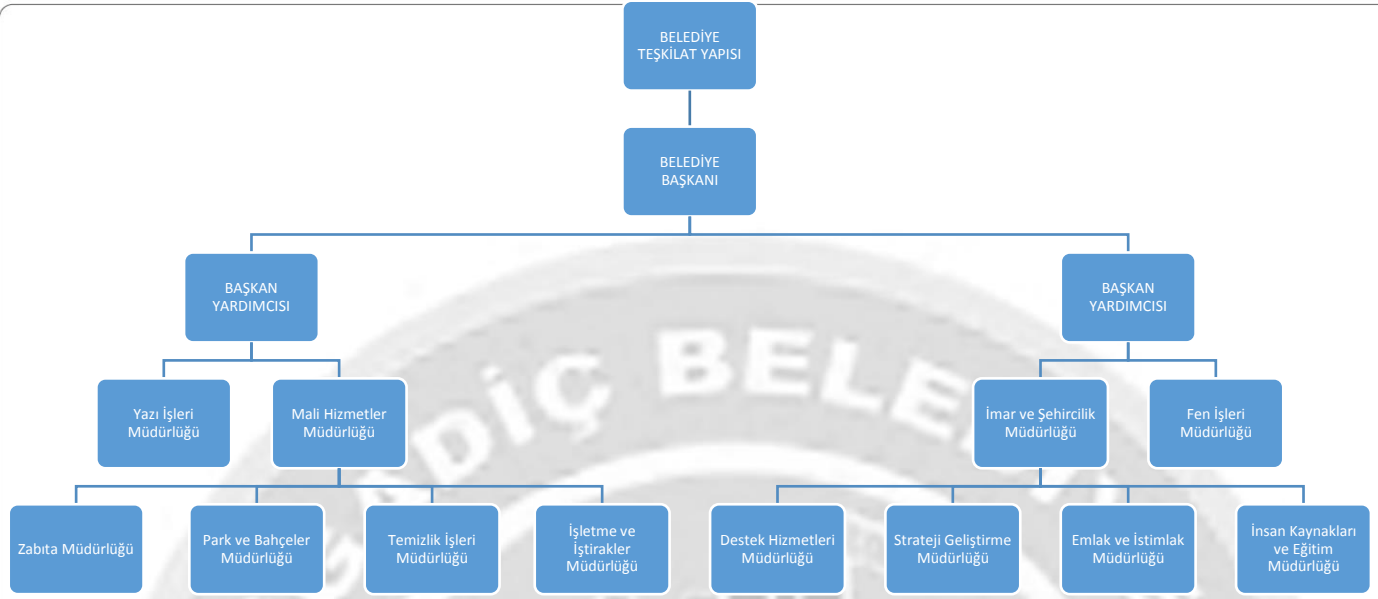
BELEDİYE TEŞKİLAT YAPISI

BELEDİYE BAŞKANI

BAŞKAN YARDIMCISI

BAŞKAN YARDIMCISI

Yazı İşleri Müdürlüğü

Mali Hizmetler Müdürlüğü

İmar ve Şehircilik Müdürlüğü

Fen İşleri Müdürlüğü

Zabıta Müdürlüğü

Park ve Bahçeler Müdürlüğü

Temizlik İşleri Müdürlüğü

İşletme ve İştirakler Müdürlüğü

Destek Hizmetleri Müdürlüğü

Strateji Geliştirme Müdürlüğü

Emlak ve İstimlak Müdürlüğü

İnsan Kaynakları ve Eğitim Müdürlüğü

DİÇ BELE